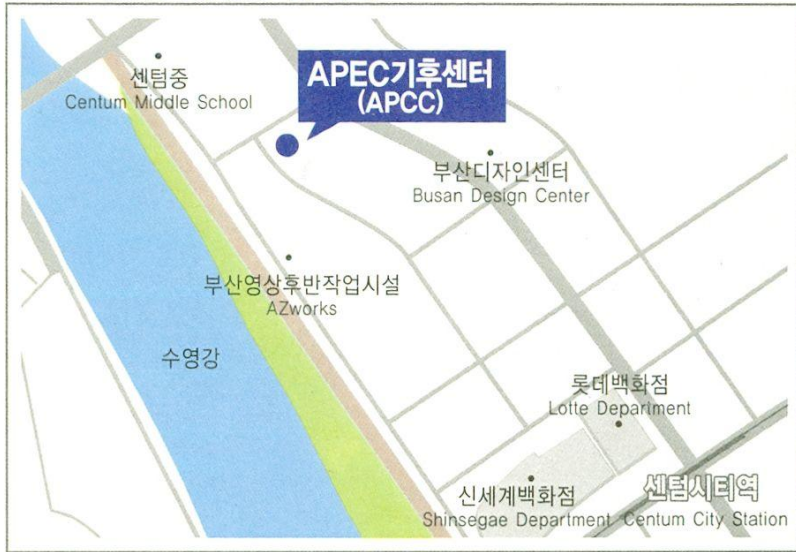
센텀중
Centum Middle School

APEC기후센터
(APCC)

부산디자인센터
Busan Design Center

부산영상후반작업시설
AZworks

수영강

롯데백화점
Lotte Department

신세계백화점
Shinsegae Department

센텀시티역
Centum City Station